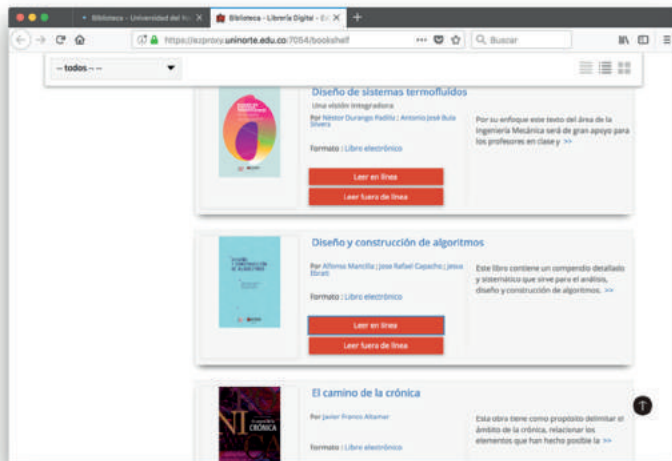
Biblioteca - Universidad del No ×
Biblioteca - Librería Digital - Ed ×
+
https://ezproxy.uninorte.edu.co/7054/bookshelf
Buscar

-- todos -- --

Diseño de sistemas termofluidos
Una visión integradora
Por Néstor Durango Padilla | Antonio José Bula Silvera
Formato : Libro electrónico
Leer en línea
Leer fuera de línea
Por su enfoque este texto del área de la Ingeniería Mecánica será de gran apoyo para los profesores en clase y >>

Diseño y construcción de algoritmos
Por Alfonso Mancilla | Jose Rafael Capacho | Jesus Ebratt
Formato : Libro electrónico
Leer en línea
Leer fuera de línea
Este libro contiene un compendio detallado y sistemático que sirve para el análisis, diseño y construcción de algoritmos. >>

El camino de la crónica
Por Javier Franco Altamar
Formato : Libro electrónico
Esta obra tiene como propósito delimitar el ámbito de la crónica, relacionar los elementos que han hecho posible la >>